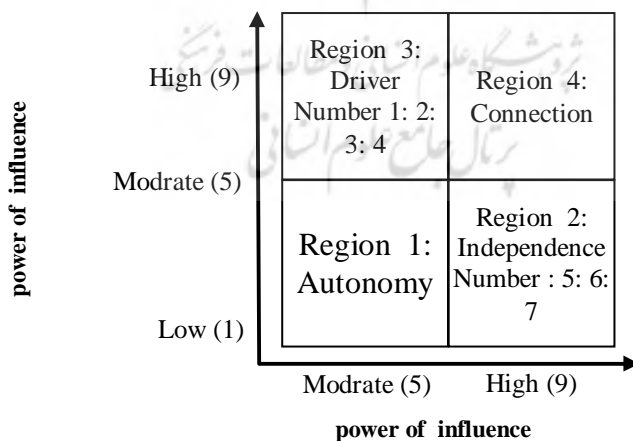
power of influence

High (9)

Modrate (5)

Low (1)

| Region 3: Driver Number 1: 2: 3: 4 | Region 4: Connection |
|---|---|
| Region 1: Autonomy | Region 2: Independence Number : 5: 6: 7 |

Modrate (5) High (9)

power of influence

پژوهشگاه علوم انسانی و مطالعات فرهنگی
پرتال جامع علوم انسانی